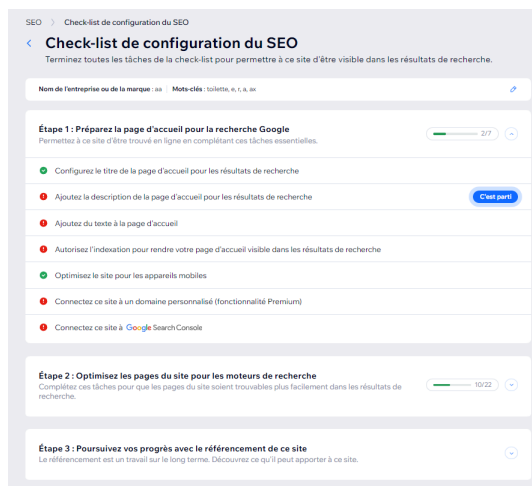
SEO > Check-list de configuration du SEO

< Check-list de configuration du SEO

Terminez toutes les tâches de la check-list pour permettre à ce site d'être visible dans les résultats de recherche.

Nom de l'entreprise ou de la marque : aa | Mots-clés : toilette, e, r, a, ax

Étape 1 : Préparez la page d'accueil pour la recherche Google
Permettez à ce site d'être trouvé en ligne en complétant ces tâches essentielles.
2/7

Configurez le titre de la page d'accueil pour les résultats de recherche

Ajoutez la description de la page d'accueil pour les résultats de recherche
C'est parti

Ajoutez du texte à la page d'accueil

Autorisez l'indexation pour rendre votre page d'accueil visible dans les résultats de recherche

Optimisez le site pour les appareils mobiles

Connectez ce site à un domaine personnalisé (fonctionnalité Premium)

Connectez ce site à Google Search Console

Étape 2 : Optimisez les pages du site pour les moteurs de recherche
Complétez ces tâches pour que les pages du site soient trouvables plus facilement dans les résultats de recherche.
10/22

Étape 3 : Poursuivez vos progrès avec le référencement de ce site
Le référencement est un travail sur le long terme. Découvrez ce qu'il peut apporter à ce site.